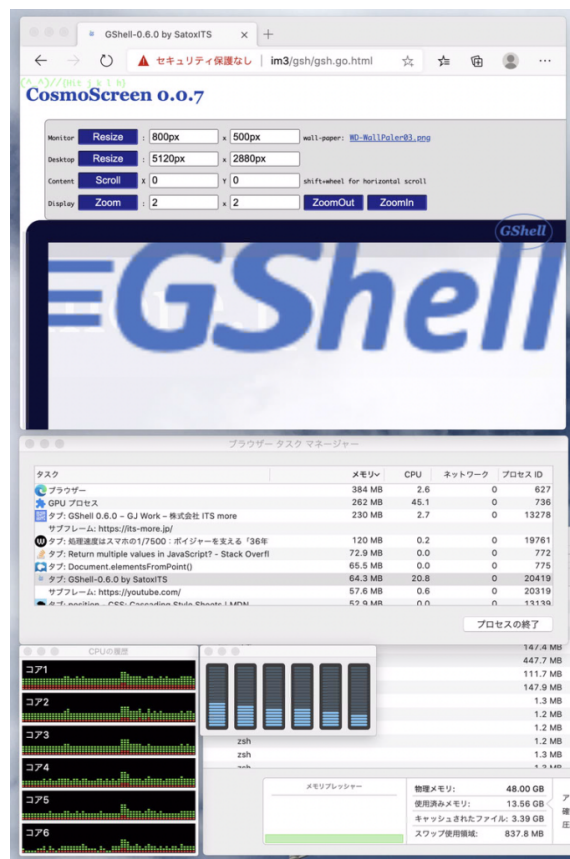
GShell-0.6.0 by SatoxITS
セキュリティ保護なし | im3/gsh/gsh.go.html

(^_^)//(Hit ! ! !)
CosmoScreen 0.0.7

| | | | | | |
|---|---|---|---|---|---|
| Monitor | Resize | : 800px | x 500px | wall-paper: WD-WallPaler03.png | |
| Desktop | Resize | : 5120px | x 2880px | | |
| Content | Scroll | X 0 | Y 0 | shift+wheel for horizontal scroll | |
| Display | Zoom | : 2 | x 2 | ZoomOut | ZoomIn |

GShell
GShell

ブラウザー タスク マネージャー

| タスク | メモリ | CPU | ネットワーク | プロセス ID |
|---|---|---|---|---|
| ブラウザー | 384 MB | 2.6 | 0 | 627 |
| GPU プロセス | 262 MB | 45.1 | 0 | 736 |
| タブ: GShell 0.6.0 – GJ Work – 株式会社 ITS more | 230 MB | 2.7 | 0 | 13278 |
| サブフレーム: https://its-more.jp/ | | | | |
| タブ: 処理速度はスマホの1/7500：ボイジャーを支える「36年 | 120 MB | 0.2 | 0 | 19761 |
| タブ: Return multiple values in JavaScript? - Stack Overfl | 72.9 MB | 0.0 | 0 | 772 |
| タブ: Document.elementsFromPoint() | 65.5 MB | 0.0 | 0 | 775 |
| タブ: GShell-0.6.0 by SatoxITS | 64.3 MB | 20.8 | 0 | 20419 |
| サブフレーム: https://youtube.com/ | 57.6 MB | 0.6 | 0 | 20319 |
| タブ: position - CSS: Cascading Style Sheets | MDN | 52.9 MB | 0.0 | 0 | 13139 |

プロセスの終了

CPUの履歴
コア1
コア2
コア3
コア4
コア5
コア6

147.4 MB
447.7 MB
111.7 MB
147.9 MB
1.3 MB
1.2 MB
1.2 MB
zsh 1.2 MB
zsh 1.3 MB

メモリプレッシャー
物理メモリ: 48.00 GB
使用済みメモリ: 13.56 GB
キャッシュされたファイル: 3.39 GB
スワップ使用領域: 837.8 MB